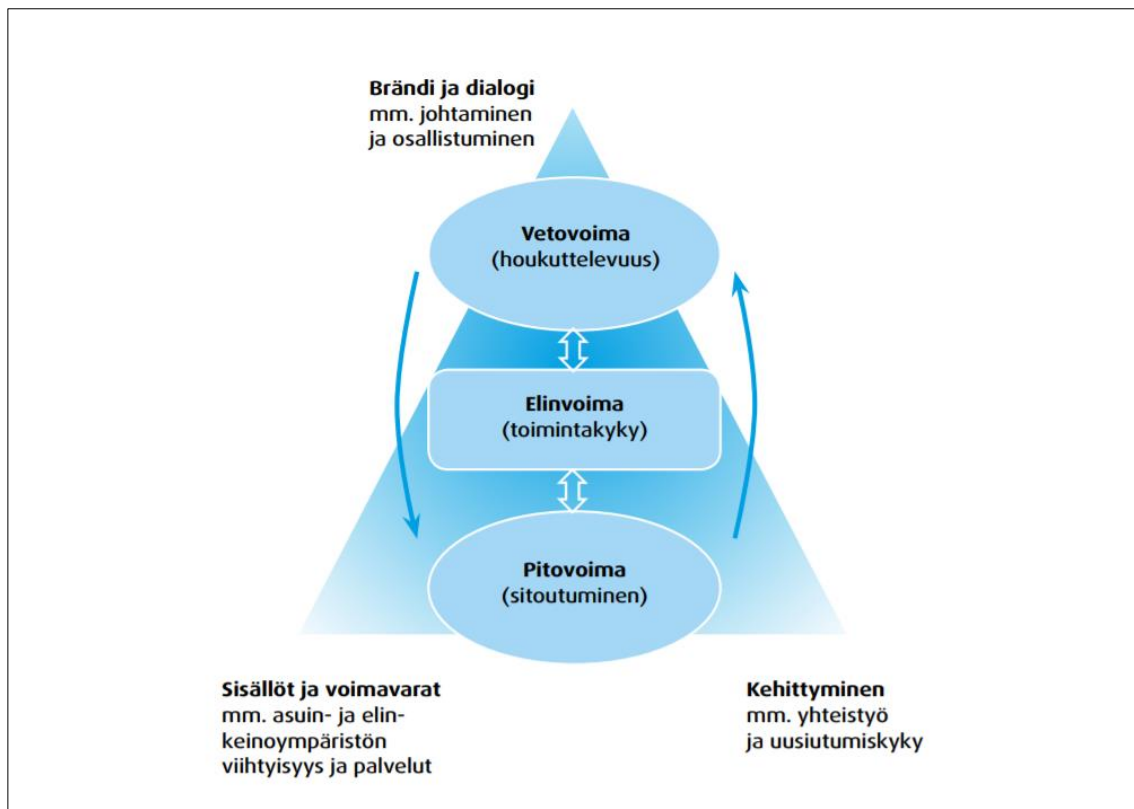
Brändi ja dialogi
mm. johtaminen ja osallistuminen

Vetovoima
(houkuttelevuus)

Elinvoima
(toimintakyky)

Pitovoima
(sitoutuminen)

Sisällöt ja voimavarat
mm. asuin- ja elinkeinoympäristön viihtyisyys ja palvelut

Kehittyminen
mm. yhteistyö ja uusiutumiskyky